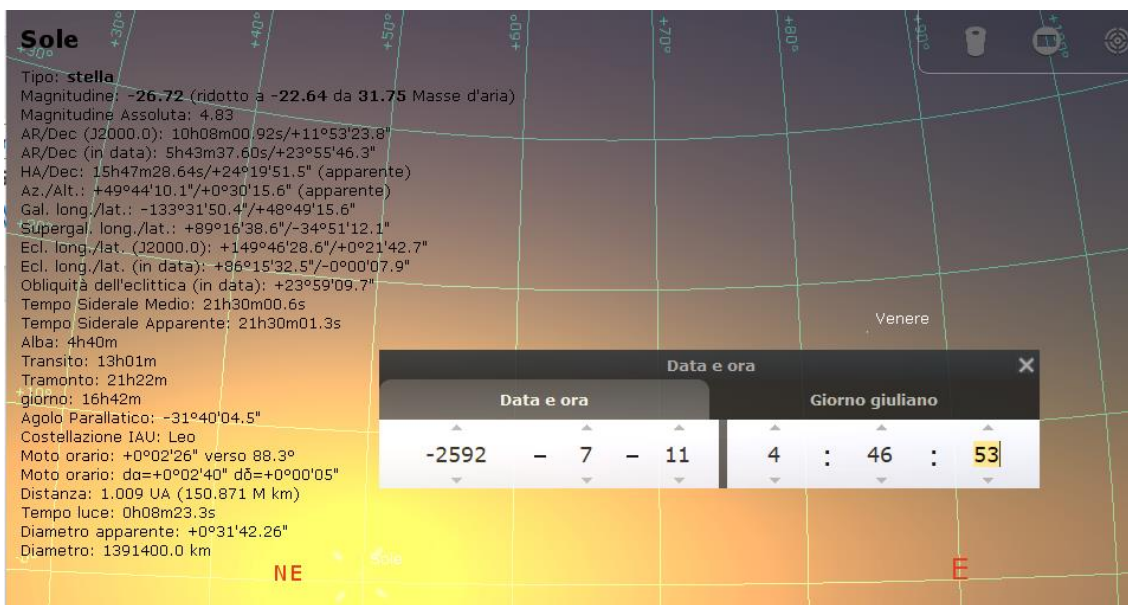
Sole
Tipo: stella
Magnitudine: -26.72 (ridotto a -22.64 da 31.75 Masse d'aria)
Magnitudine Assoluta: 4.83
AR/Dec (J2000.0): 10h08m00.92s/+11°53'23.8"
AR/Dec (in data): 5h43m37.60s/+23°55'46.3"
HA/Dec: 15h47m28.64s/+24°19'51.5" (apparente)
Az./Alt.: +49°44'10.1"/+0°30'15.6" (apparente)
Gal. long./lat.: -133°31'50.4"/+48°49'15.6"
Supergal. long./lat.: +89°16'38.6"/-34°51'12.1"
Ecl. long./lat. (J2000.0): +149°46'28.6"/+0°21'42.7"
Ecl. long./lat. (in data): +86°15'32.5"/-0°00'07.9"
Obliquità dell'eclittica (in data): +23°59'09.7"
Tempo Siderale Medio: 21h30m00.6s
Tempo Siderale Apparente: 21h30m01.3s
Alba: 4h40m
Transito: 13h01m
Tramonto: 21h22m
giorno: 16h42m
Agolo Parallatico: -31°40'04.5"
Costellazione IAU: Leo
Moto orario: +0°02'26" verso 88.3°
Moto orario: dα=+0°02'40" dδ=+0°00'05"
Distanza: 1.009 UA (150.871 M km)
Tempo luce: 0h08m23.3s
Diametro apparente: +0°31'42.26"
Diametro: 1391400.0 km

+30° +30° +40° +50° +60° +70° +80° +90°

Venere

Data e ora
Data e ora
Giorno giuliano
-2592 – 7 – 11 4 : 46 : 53

Sole
NE
E